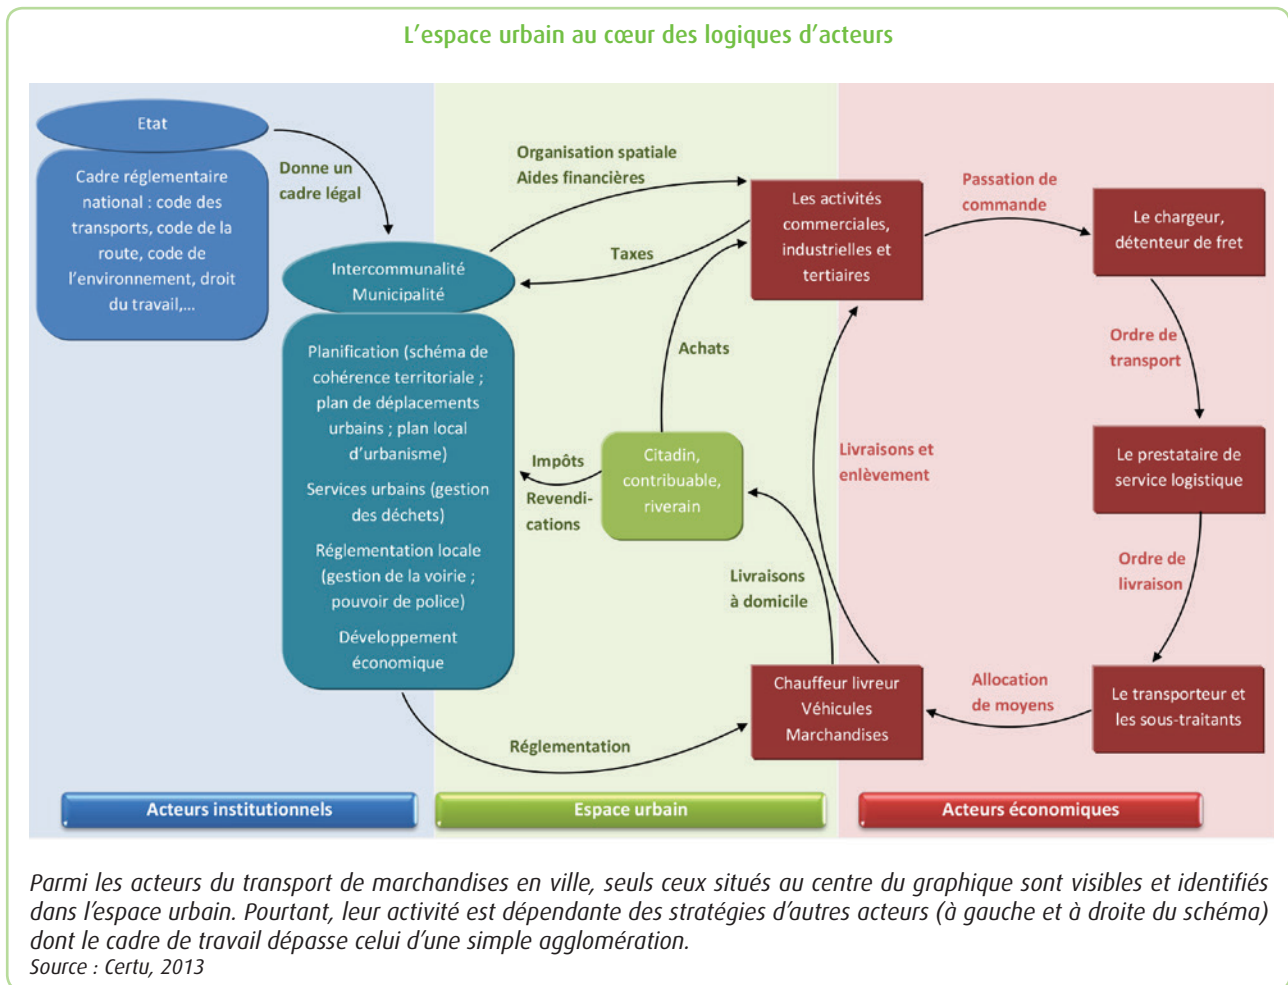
L'espace urbain au cœur des logiques d'acteurs

Etat

Cadre réglementaire national : code des transports, code de la route, code de l'environnement, droit du travail,...

Donne un cadre légal

Intercommunalité Municipalité

Planification (schéma de cohérence territoriale ; plan de déplacements urbains ; plan local d'urbanisme)

Services urbains (gestion des déchets)

Réglementation locale (gestion de la voirie ; pouvoir de police)

Développement économique

Organisation spatiale
Aides financières

Taxes

Achats

Impôts

Revendications

Citadin, contribuable, riverain

Livraisons à domicile

Réglementation

Les activités commerciales, industrielles et tertiaires

Passation de commande

Le chargeur, détenteur de fret

Ordre de transport

Le prestataire de service logistique

Ordre de livraison

Le transporteur et les sous-traitants

Allocation de moyens

Chauffeur livreur Véhicules Marchandises

Livraisons et enlèvement

Acteurs institutionnels

Espace urbain

Acteurs économiques

Parmi les acteurs du transport de marchandises en ville, seuls ceux situés au centre du graphique sont visibles et identifiés dans l'espace urbain. Pourtant, leur activité est dépendante des stratégies d'autres acteurs (à gauche et à droite du schéma) dont le cadre de travail dépasse celui d'une simple agglomération.
Source : Certu, 2013